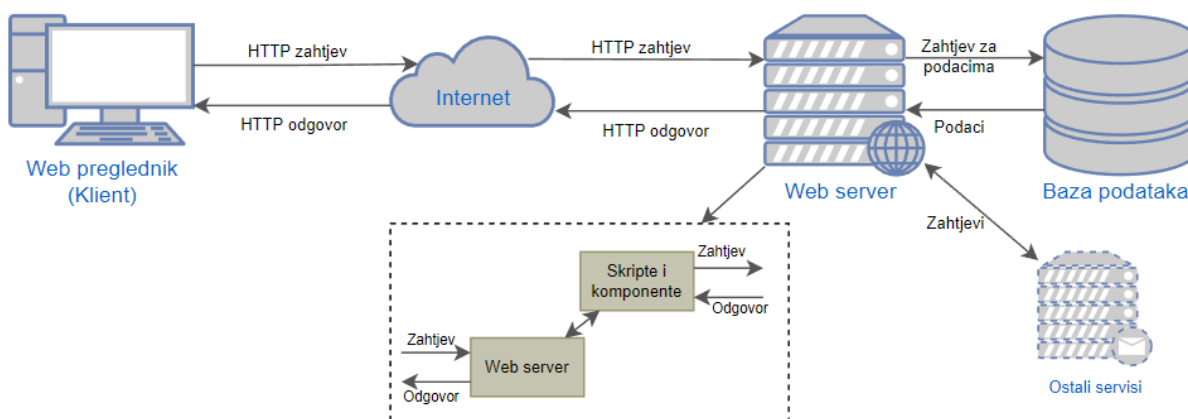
HTTP zahtjev

HTTP odgovor

Internet

HTTP zahtjev

HTTP odgovor

Zahtjev za podacima

Podaci

Web preglednik (Klient)

Web server

Baza podataka

Zahtjevi

Skripte i komponente

Zahtjev

Odgovor

Zahtjev

Web server

Odgovor

Ostali servisi